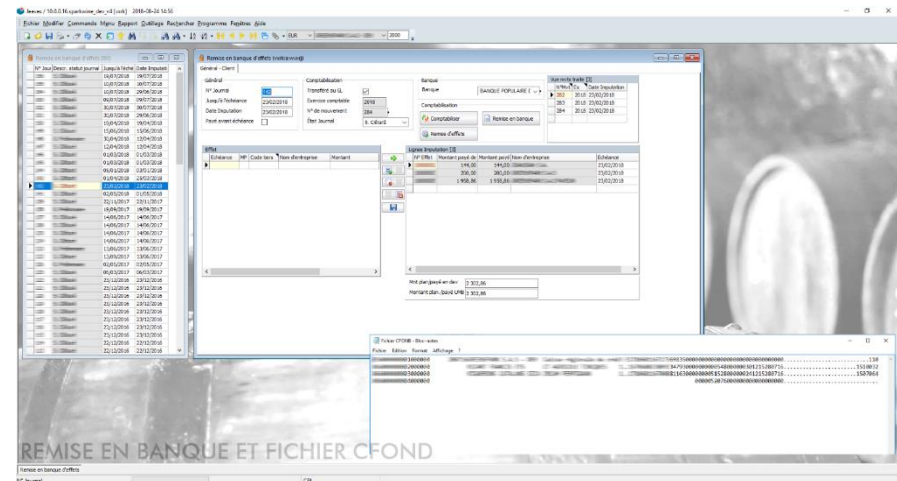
Fichier Modifier Commande Menu Rapport Outillage Rechercher Programmes Fenêtres Aide

Remise en banque d'effets (notravail)

Général - Client

Général
N° Journal
Jusqu'à l'échéance 23/02/2016
Date Imputation 23/02/2016
Payé avant échéance

Comptabilisation
Transféré au GL
Exercice comptable 2016
N° de mouvement 284
État Journal 9. Clôturé

Banque
Banque BANQUE POPULAIRE
Comptabilisation
Comptabiliser
Remise en banque
Remise d'effets

Effet
Échéance | MP | Code tiers | Nom d'entreprise | Montant

Lignes Imputation [3]
N° Effet | Montant payé de | Montant payé | Nom d'entreprise | Échéance
144,00 | 144,00 | 23/02/2016
200,00 | 200,00 | 23/02/2016
1 958,86 | 1 958,86 | 23/02/2016

Mnt plan/payé en dev 2 302,86
Montant plan./payé UMB 2 302,86

Fichier CFOND - Bloc-notes
Fichier Edition Format Affichage ?

REMISE EN BANQUE ET FICHIER CFOND

Remise en banque d'effets
N° Journal